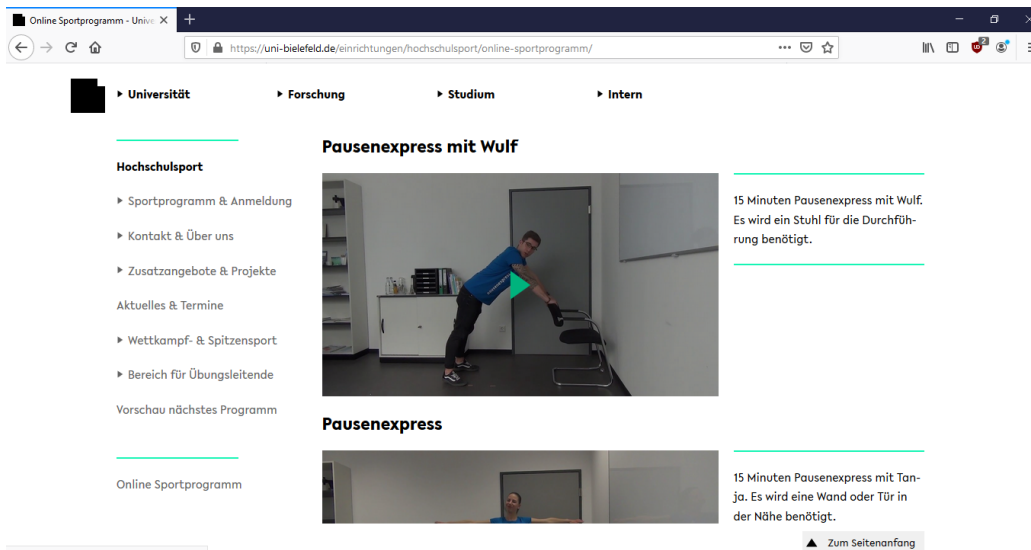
Online Sportprogramm - Unive ×

https://uni-bielefeld.de/einrichtungen/hochschulsport/online-sportprogramm/

▸ Universität ▸ Forschung ▸ Studium ▸ Intern

Hochschulsport

▸ Sportprogramm & Anmeldung

▸ Kontakt & Über uns

▸ Zusatzangebote & Projekte

Aktuelles & Termine

▸ Wettkampf- & Spitzensport

▸ Bereich für Übungsleitende

Vorschau nächstes Programm

Online Sportprogramm

Pausenexpress mit Wulf

15 Minuten Pausenexpress mit Wulf. Es wird ein Stuhl für die Durchführung benötigt.

Pausenexpress

15 Minuten Pausenexpress mit Tanja. Es wird eine Wand oder Tür in der Nähe benötigt.

▲ Zum Seitenanfang